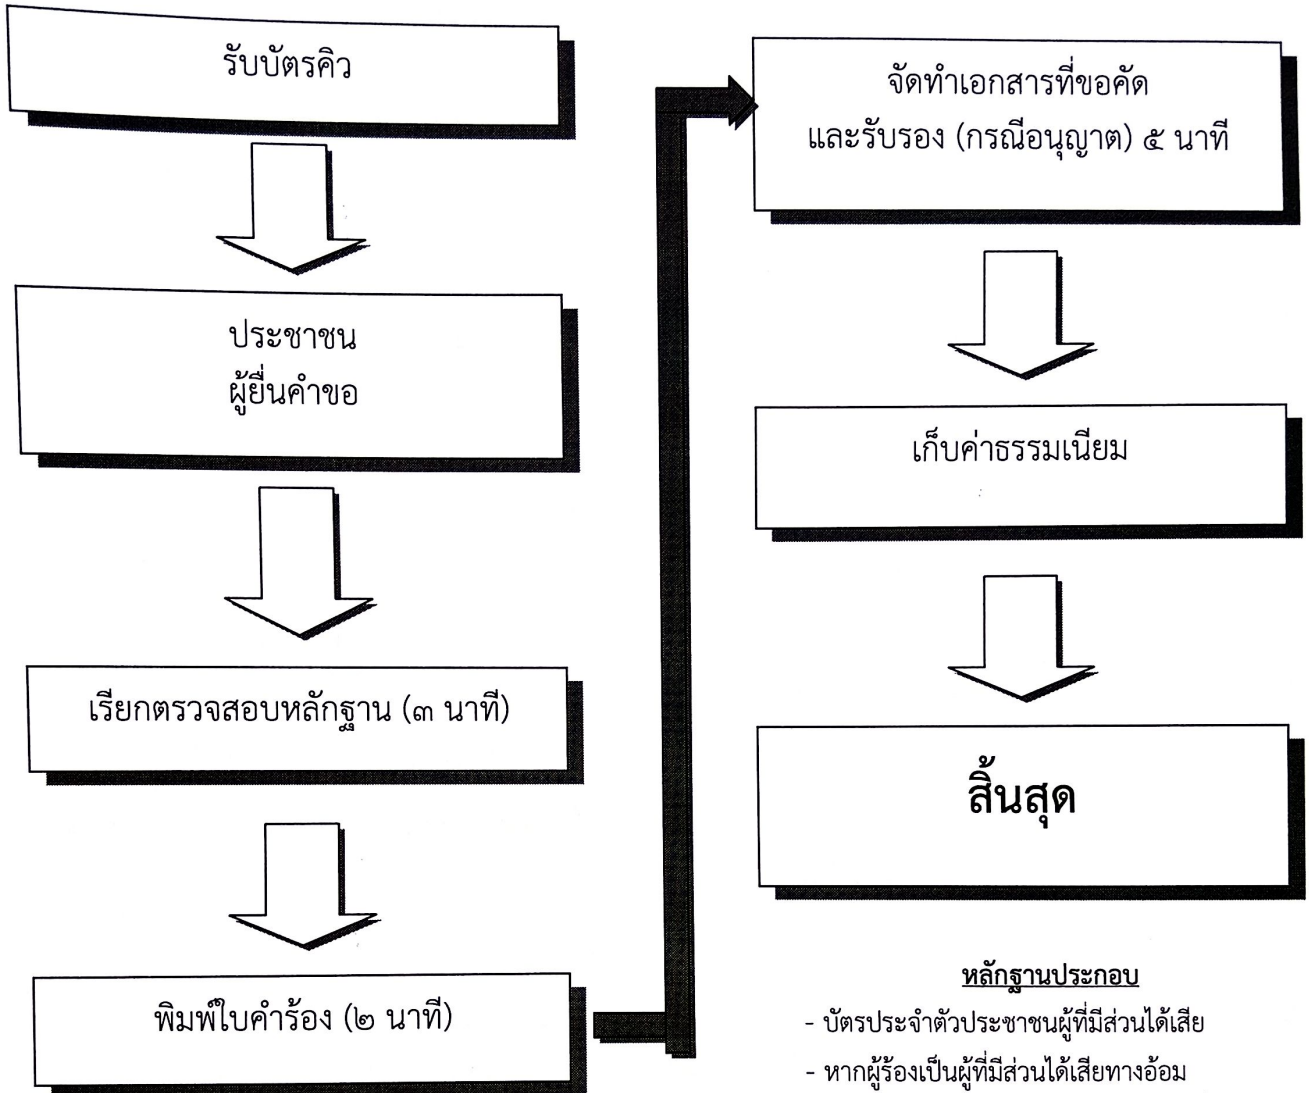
รับบัตรคิว

ประชาชน
ผู้ยื่นคำขอ

เรียกตรวจสอบหลักฐาน (๓ นาที)

พิมพ์ใบคำร้อง (๒ นาที)

จัดทำเอกสารที่ขอคัด
และรับรอง (กรณีอนุญาต) ๕ นาที

เก็บค่าธรรมเนียม

สิ้นสุด

หลักฐานประกอบ
- บัตรประจำตัวประชาชนผู้ที่มีส่วนได้เสีย
- หากผู้ร้องเป็นผู้ที่มีส่วนได้เสียทางอ้อม